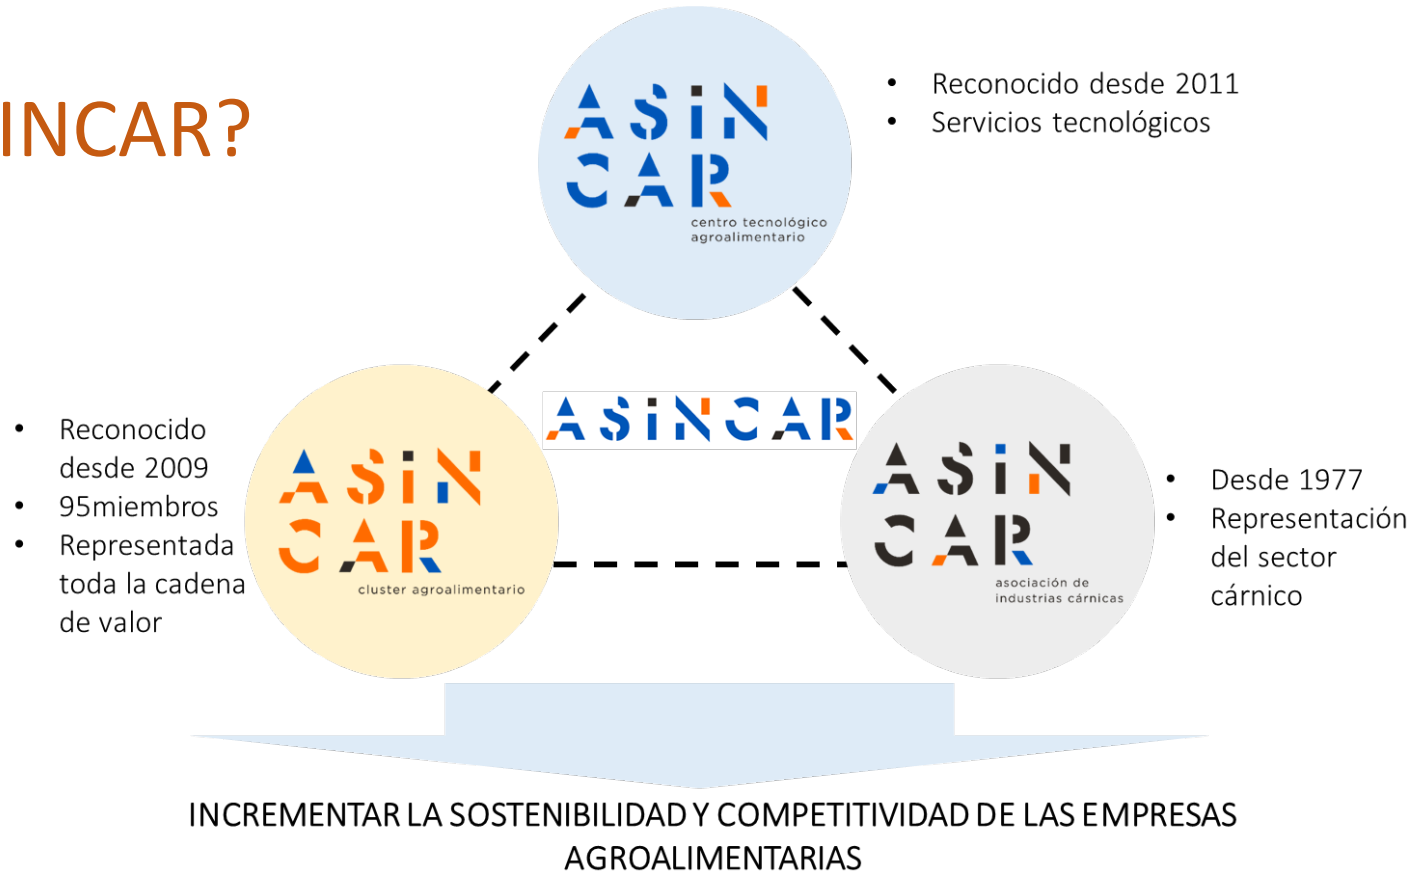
INCAR?

ASIN CAR
centro tecnológico agroalimentario

• Reconocido desde 2011
• Servicios tecnológicos

ASINCAR

• Reconocido desde 2009
• 95miembros
• Representada toda la cadena de valor

ASIN CAR
cluster agroalimentario

ASIN CAR
asociación de industrias cárnicas

• Desde 1977
• Representación del sector cárnico

INCREMENTAR LA SOSTENIBILIDAD Y COMPETITIVIDAD DE LAS EMPRESAS AGROALIMENTARIAS